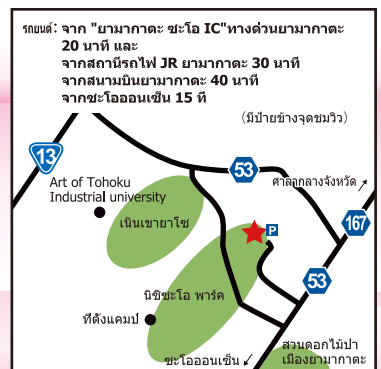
รถยนต์: จาก "ยามากาตะ ซะโอ IC" ทางด่วนยามากาตะ 20 นาที และ
จากสถานีรถไฟ JR ยามากาตะ 30 นาที
จากสนามบินยามากาตะ 40 นาที
จากซะโอออนเซ็น 15 ที

(มีป้ายข้างจุดชมวิว)

13

53

ศาลากลางจังหวัด

167

Art of Tohoku Industrial university

เนินเขายาโซ

P

นิชิซะโอ พาร์ค

53

ที่ตั้งแคมป์

สวนดอกไม้ป่าเมืองยามากาตะ

ซะโอออนเซ็น